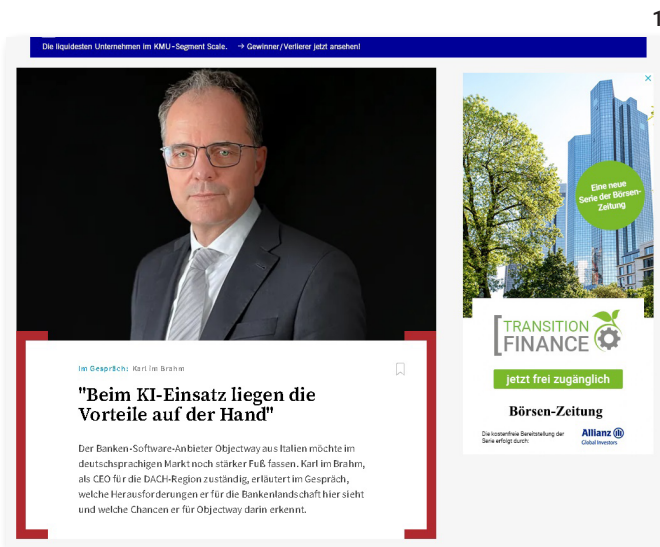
1

Die liquidesten Unternehmen im KMU-Segment Scale. → Gewinner/Verlierer jetzt ansehen!

Im Gespräch: Karl im Brahm

"Beim KI-Einsatz liegen die Vorteile auf der Hand"

Der Banken-Software-Anbieter Objectway aus Italien möchte im deutschsprachigen Markt noch stärker Fuß fassen. Karl im Brahm, als CEO für die DACH-Region zuständig, erläutert im Gespräch, welche Herausforderungen er für die Bankenlandschaft hier sieht und welche Chancen er für Objectway darin erkennt.

Eine neue Serie der Börsen-Zeitung

TRANSITION FINANCE

jetzt frei zugänglich

Börsen-Zeitung

Die kostenfreie Bereitstellung der Serie erfolgt durch:

Allianz Global Investors